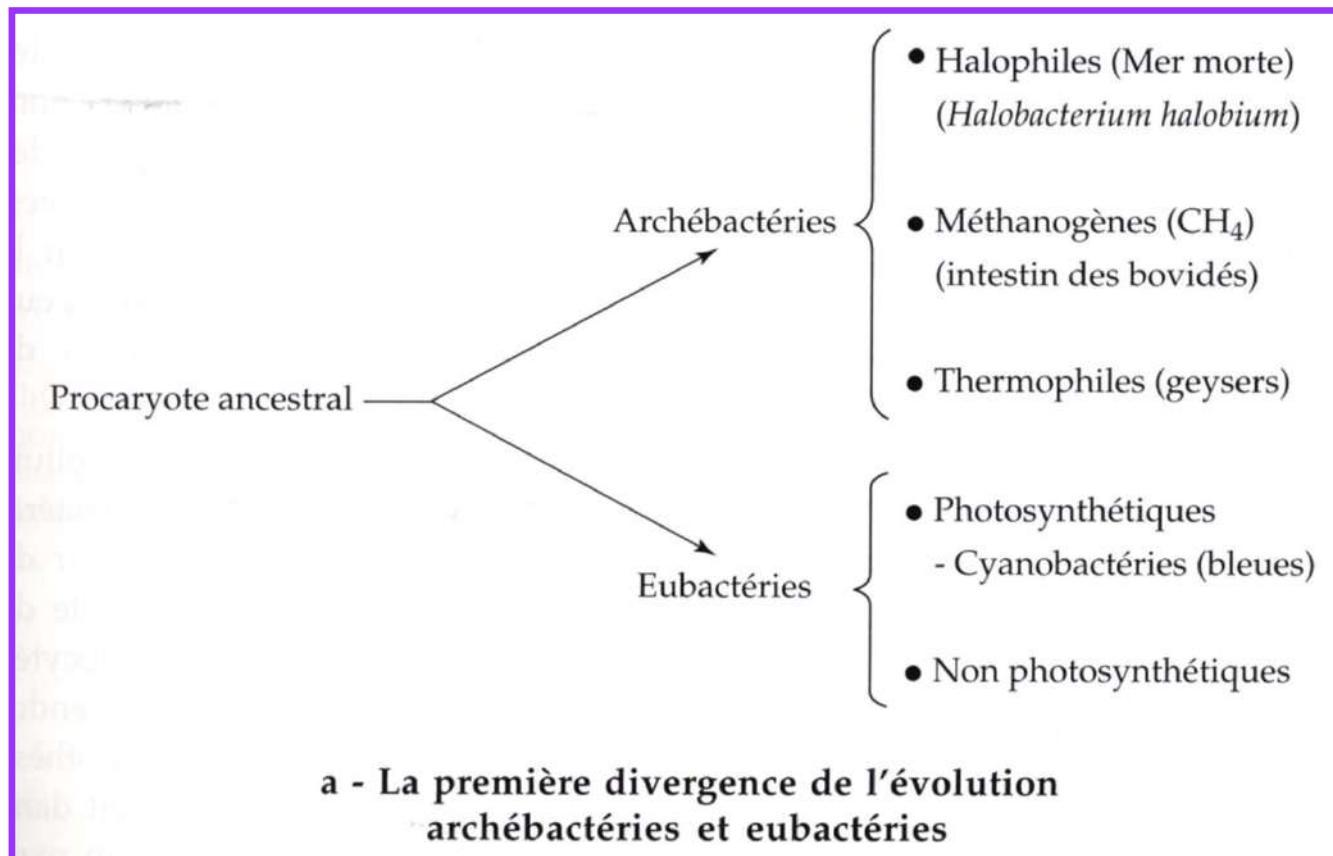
Procaryote ancestral

Archébactéries

• Halophiles (Mer morte) (*Halobacterium halobium*)

• Méthanogènes ($CH_4$) (intestin des bovidés)

• Thermophiles (geysers)

Eubactéries

• Photosynthétiques
- Cyanobactéries (bleues)

• Non photosynthétiques

**a - La première divergence de l'évolution archébactéries et eubactéries**